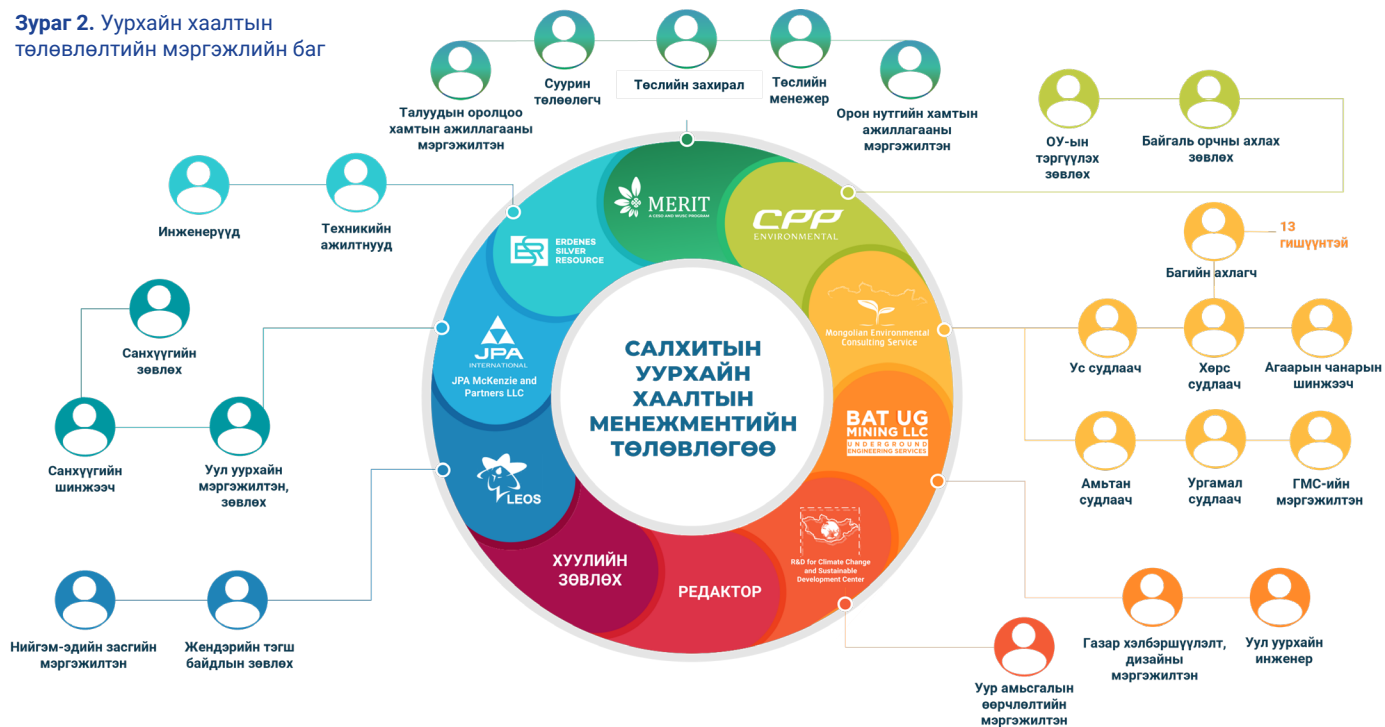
**Зураг 2.** Уурхайн хаалтын төлөвлөлтийн мэргэжлийн баг

Талуудын оролцоо хамтын ажиллагааны мэргэжилтэн

Суурин төлөөлөгч

Төслийн захирал

Төслийн менежер

Орон нутгийн хамтын ажиллагааны мэргэжилтэн

ОУ-ын тэргүүлэх зөвлөх

Байгаль орчны ахлах зөвлөх

Инженерүүд

Техникийн ажилтнууд

13 гишүүнтэй

Багийн ахлагч

Санхүүгийн зөвлөх

Ус судлаач

Хөрс судлаач

Агаарын чанарын шинжээч

Санхүүгийн шинжээч

Уул уурхайн мэргэжилтэн, зөвлөх

Амьтан судлаач

Ургамал судлаач

ГМС-ийн мэргэжилтэн

MERIT
A CEGO AND WUSC PROGRAM

CPP
ENVIRONMENTAL

ERDENES SILVER RESOURCE

JPA INTERNATIONAL

JPA McKenzie and Partners LLC

Mongolian Environmental Consulting Service

САЛХИТЫН УУРХАЙН ХААЛТЫН МЕНЕЖМЕНТИЙН ТӨЛӨВЛӨГӨӨ

BAT UG MINING LLC
UNDERGROUND ENGINEERING SERVICES

LEOS

ХУУЛИЙН ЗӨВЛӨХ

РЕДАКТОР

R&D for Climate Change and Sustainable Development Center

Нийгэм-эдийн засгийн мэргэжилтэн

Жендэрийн тэгш байдлын зөвлөх

Газар хэлбэршүүлэлт, дизайны мэргэжилтэн

Уул уурхайн инженер

Уур амьсгалын өөрчлөлтийн мэргэжилтэн